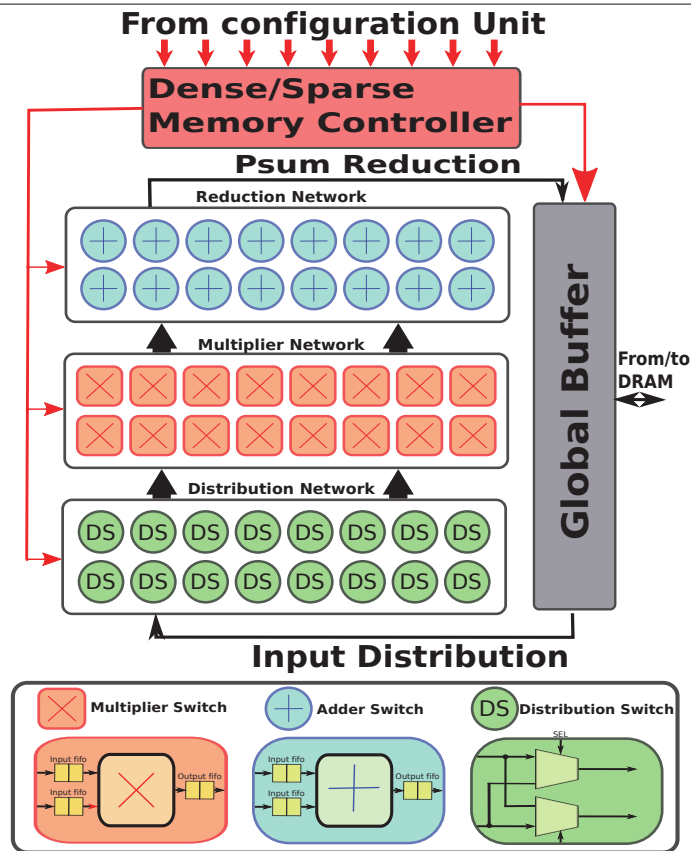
From configuration Unit

Dense/Sparse Memory Controller

Psum Reduction

Reduction Network

Multiplier Network

Distribution Network

DS DS DS DS DS DS DS DS
DS DS DS DS DS DS DS DS

Global Buffer

From/to DRAM

Input Distribution

Multiplier Switch

Adder Switch

DS Distribution Switch

Input fifo
Input fifo
Output fifo

Input fifo
Input fifo
Output fifo

SEL